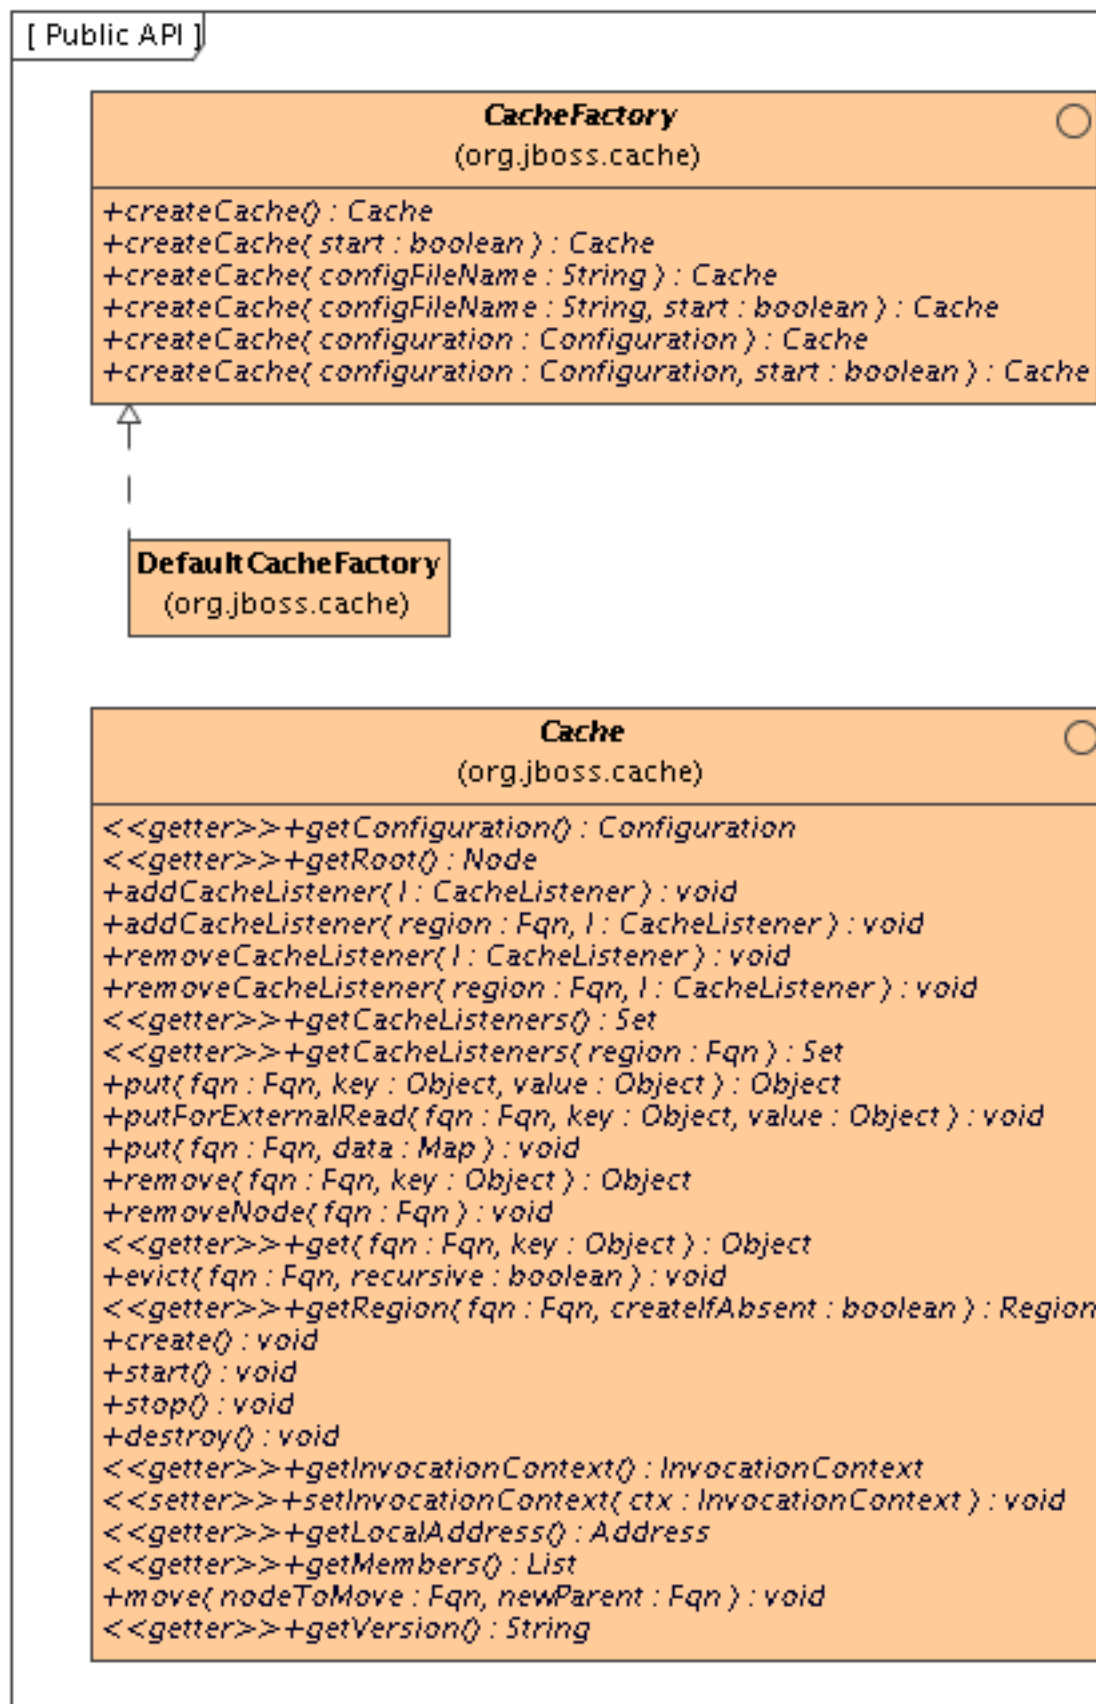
[ Public API ]

CacheFactory
(org.jboss.cache)

+createCache() : Cache
+createCache( start : boolean ) : Cache
+createCache( configFileName : String ) : Cache
+createCache( configFileName : String, start : boolean ) : Cache
+createCache( configuration : Configuration ) : Cache
+createCache( configuration : Configuration, start : boolean ) : Cache

DefaultCacheFactory
(org.jboss.cache)

Cache
(org.jboss.cache)

<<getter>>+getConfiguration() : Configuration
<<getter>>+getRoot() : Node
+addCacheListener( l : CacheListener ) : void
+addCacheListener( region : Fqn, l : CacheListener ) : void
+removeCacheListener( l : CacheListener ) : void
+removeCacheListener( region : Fqn, l : CacheListener ) : void
<<getter>>+getCacheListeners() : Set
<<getter>>+getCacheListeners( region : Fqn ) : Set
+put( fqn : Fqn, key : Object, value : Object ) : Object
+putForExternalRead( fqn : Fqn, key : Object, value : Object ) : void
+put( fqn : Fqn, data : Map ) : void
+remove( fqn : Fqn, key : Object ) : Object
+removeNode( fqn : Fqn ) : void
<<getter>>+get( fqn : Fqn, key : Object ) : Object
+evict( fqn : Fqn, recursive : boolean ) : void
<<getter>>+getRegion( fqn : Fqn, createIfAbsent : boolean ) : Region
+create() : void
+start() : void
+stop() : void
+destroy() : void
<<getter>>+getInvocationContext() : InvocationContext
<<setter>>+setInvocationContext( ctx : InvocationContext ) : void
<<getter>>+getLocalAddress() : Address
<<getter>>+getMembers() : List
+move( nodeToMove : Fqn, newParent : Fqn ) : void
<<getter>>+getVersion() : String